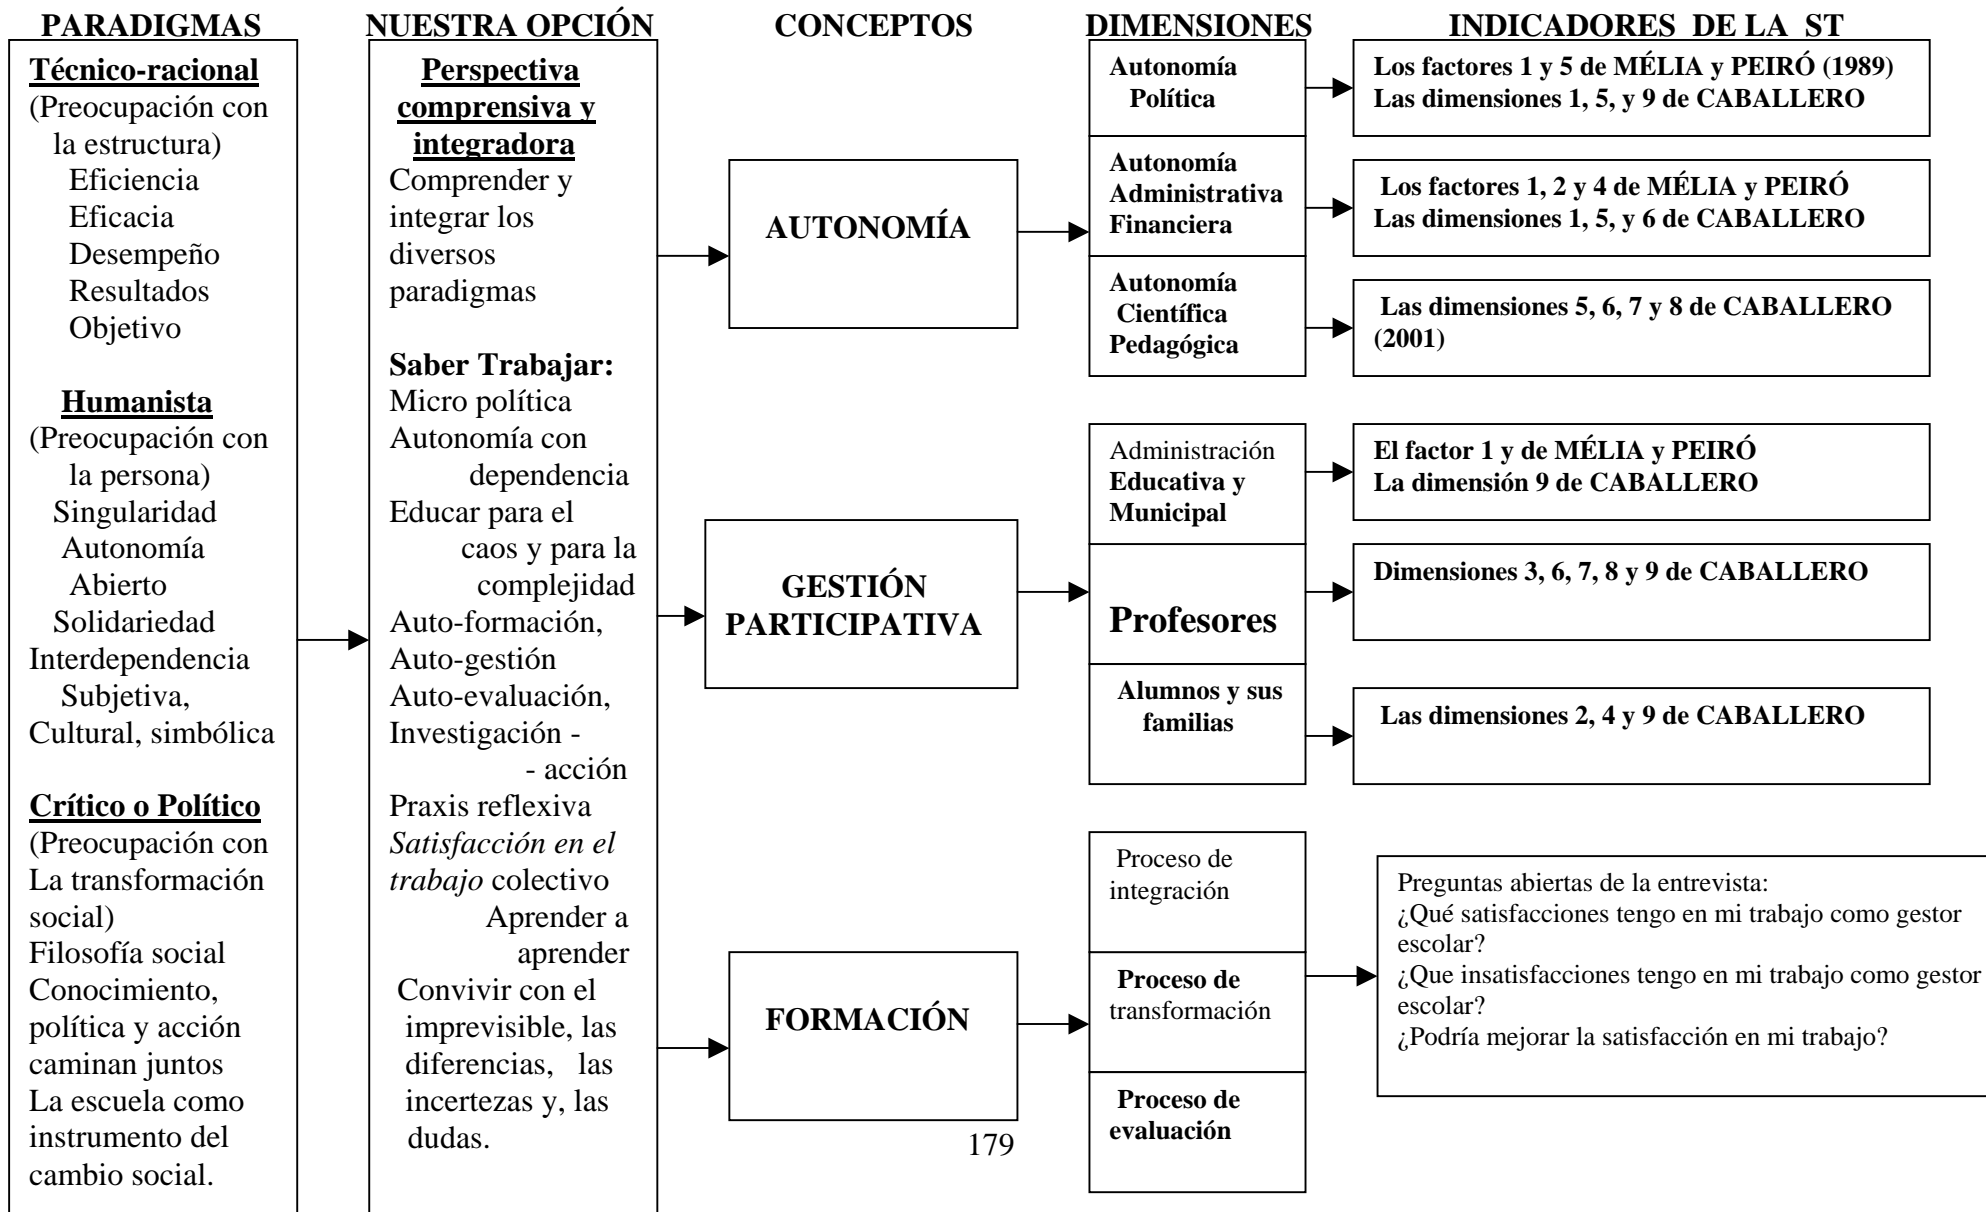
PARADIGMAS

Técnico-racional
(Preocupación con la estructura)
Eficiencia
Eficacia
Desempeño
Resultados
Objetivo

Humanista
(Preocupación con la persona)
Singularidad
Autonomía
Abierto
Solidariedad
Interdependencia
Subjetiva,
Cultural, simbólica

Crítico o Político
(Preocupación con La transformación social)
Filosofía social
Conocimiento, política y acción caminan juntos
La escuela como instrumento del cambio social.

NUESTRA OPCIÓN

Perspectiva comprensiva y integradora
Comprender y integrar los diversos paradigmas

Saber Trabajar:
Micro política
Autonomía con dependencia
Educar para el caos y para la complejidad
Auto-formación,
Auto-gestión
Auto-evaluación,
Investigación - - acción
Praxis reflexiva
Satisfacción en el trabajo colectivo
Aprender a aprender
Convivir con el imprevisible, las diferencias, las incertezas y, las dudas.

CONCEPTOS

AUTONOMÍA

GESTIÓN PARTICIPATIVA

FORMACIÓN

DIMENSIONES

Autonomía Política

Autonomía Administrativa Financiera

Autonomía Científica Pedagógica

Administración Educativa y Municipal

Profesores

Alumnos y sus familias

Proceso de integración

Proceso de transformación

Proceso de evaluación

INDICADORES DE LA ST

Los factores 1 y 5 de MÉLIA y PEIRÓ (1989)
Las dimensiones 1, 5, y 9 de CABALLERO

Los factores 1, 2 y 4 de MÉLIA y PEIRÓ
Las dimensiones 1, 5, y 6 de CABALLERO

Las dimensiones 5, 6, 7 y 8 de CABALLERO (2001)

El factor 1 y de MÉLIA y PEIRÓ
La dimensión 9 de CABALLERO

Dimensiones 3, 6, 7, 8 y 9 de CABALLERO

Las dimensiones 2, 4 y 9 de CABALLERO

Preguntas abiertas de la entrevista:
¿Qué satisfacciones tengo en mi trabajo como gestor escolar?
¿Que insatisfacciones tengo en mi trabajo como gestor escolar?
¿Podría mejorar la satisfacción en mi trabajo?

179